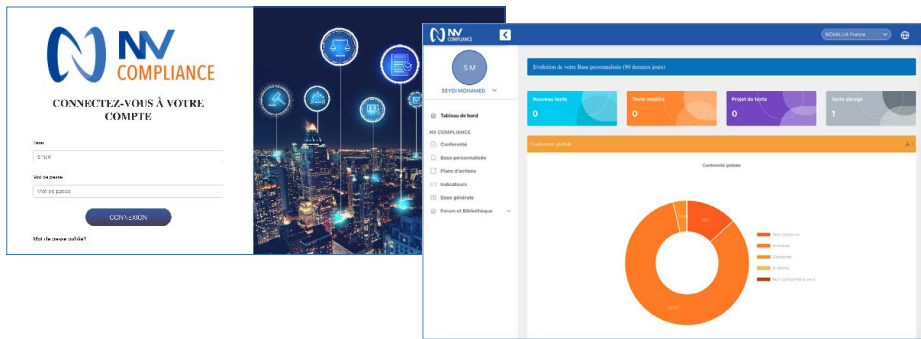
NV COMPLIANCE

CONNECTEZ-VOUS À VOTRE COMPTE

Email

Email

Mot de passe

Mot de passe

CONNEXION

Mot de passe oublié?

NV COMPLIANCE

NOVALLIA France

S M

SEYDI MOHAMED

Tableau de bord

NV COMPLIANCE

Conformité

Base personnalisée

Plans d'actions

Indicateurs

Base générale

Forum et Bibliothèque

Evolution de votre Base personnalisée (90 derniers jours)

Nouveau texte
0

Texte modifié
0

Projet de texte
0

Texte abrogé
1

Conformité globale

Conformité globale

Non conforme

A évaluer

Conforme

A vérifier

Non conformité à venir

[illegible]

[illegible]